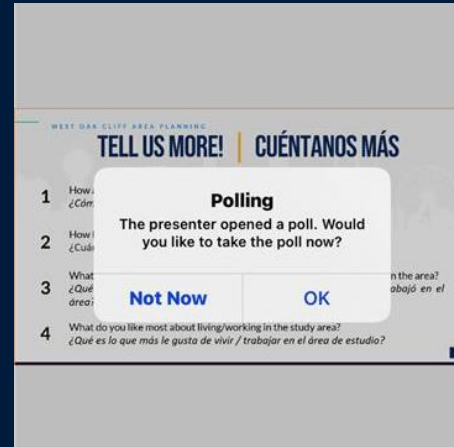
WEST OAK CLIFF AREA PLANNING

TELL US MORE! | CUÉNTANOS MÁS

1 How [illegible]
¿Cóm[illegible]

2 How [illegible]
¿Cuá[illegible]

3 What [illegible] n the area?
¿Qué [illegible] abajó en el área?

4 What do you like most about living/working in the study area?
¿Qué es lo que más le gusta de vivir / trabajar en el área de estudio?

Polling

The presenter opened a poll. Would you like to take the poll now?

Not Now

OK